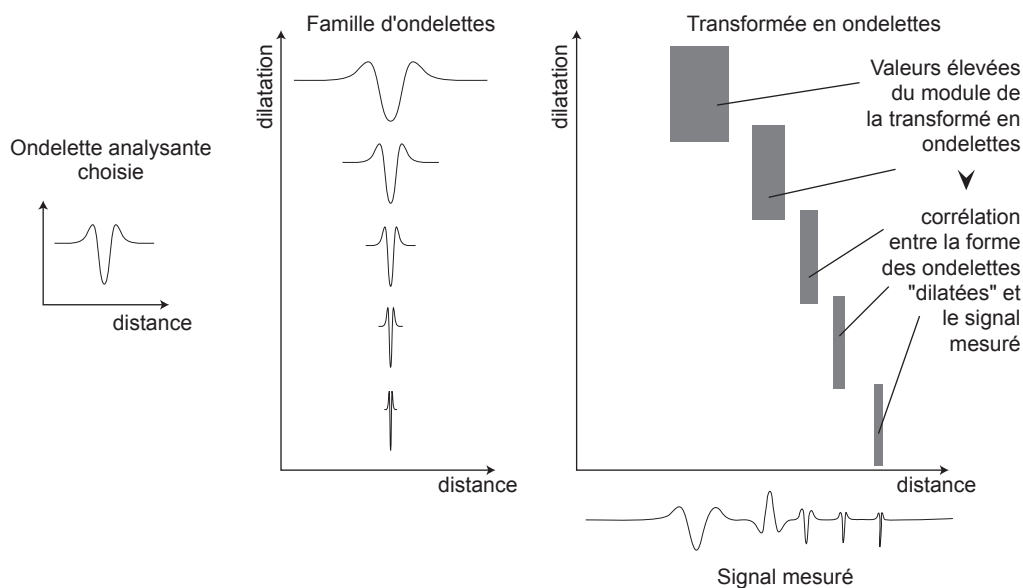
Ondelette analysante choisie

distance

Famille d'ondelettes

dilatation

distance

Transformée en ondelettes

dilatation

Valeurs élevées du module de la transformé en ondelettes

corrélation entre la forme des ondelettes "dilatées" et le signal mesuré

distance

Signal mesuré